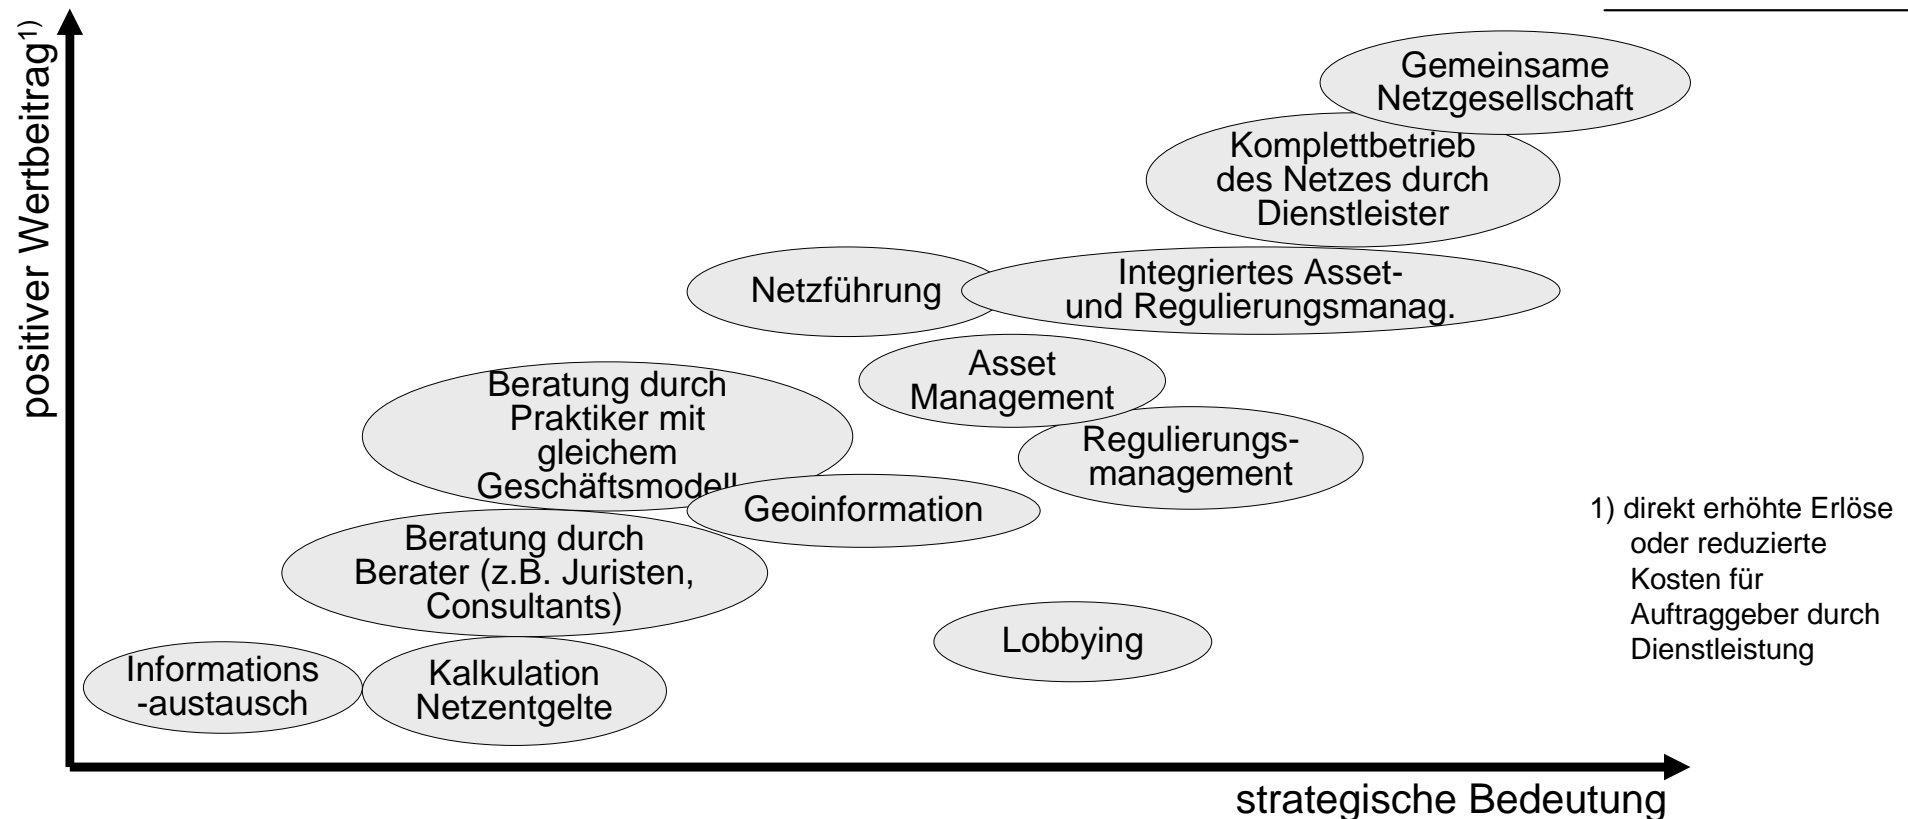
positiver Wertbeitrag$^{1)}$

Gemeinsame Netzgesellschaft

Komplettbetrieb des Netzes durch Dienstleister

Netzführung

Integriertes Asset- und Regulierungsmanag.

Asset Management

Beratung durch Praktiker mit gleichem Geschäftsmodell

Regulierungs-management

Geoinformation

Beratung durch Berater (z.B. Juristen, Consultants)

Lobbying

Informations-austausch

Kalkulation Netzentgelte

1) direkt erhöhte Erlöse oder reduzierte Kosten für Auftraggeber durch Dienstleistung

strategische Bedeutung